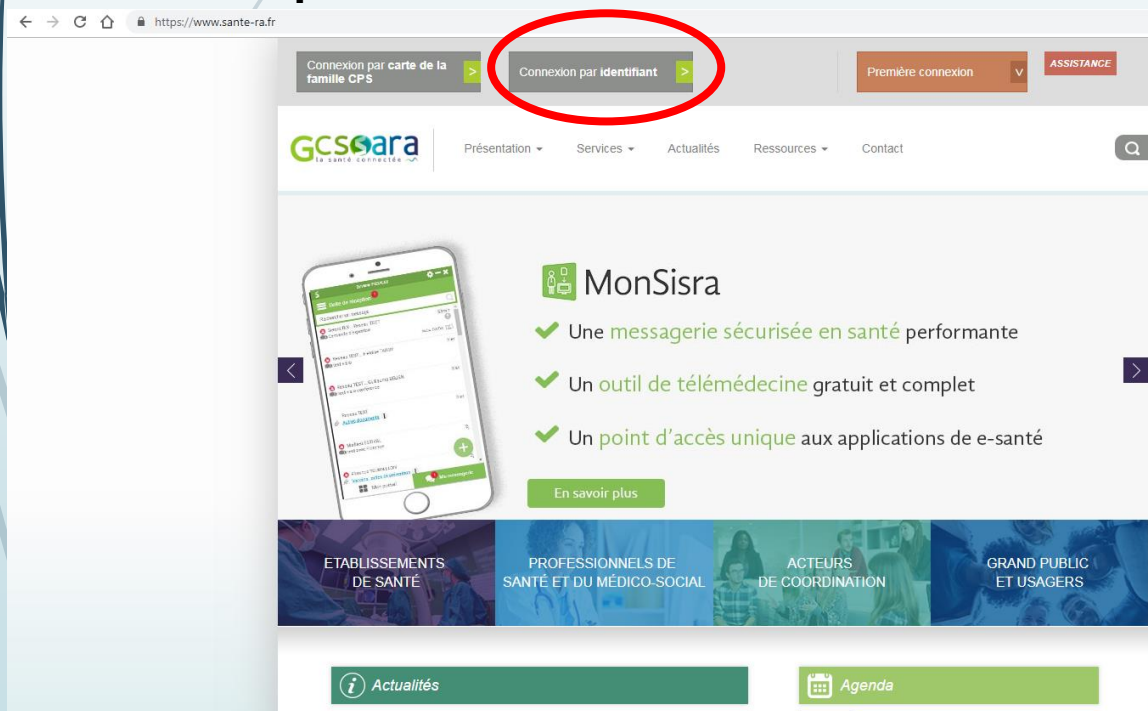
https://www.sante-ra.fr

Connexion par carte de la famille CPS >

Connexion par identifiant >

Première connexion v

ASSISTANCE

GCSsara
la santé connectée

Présentation ▾ Services ▾ Actualités Ressources ▾ Contact

MonSisra

Une messagerie sécurisée en santé performante

Un outil de télémédecine gratuit et complet

Un point d'accès unique aux applications de e-santé

En savoir plus

ETABLISSEMENTS DE SANTÉ

PROFESSIONNELS DE SANTÉ ET DU MÉDICO-SOCIAL

ACTEURS DE COORDINATION

GRAND PUBLIC ET USAGERS

Actualités

Agenda